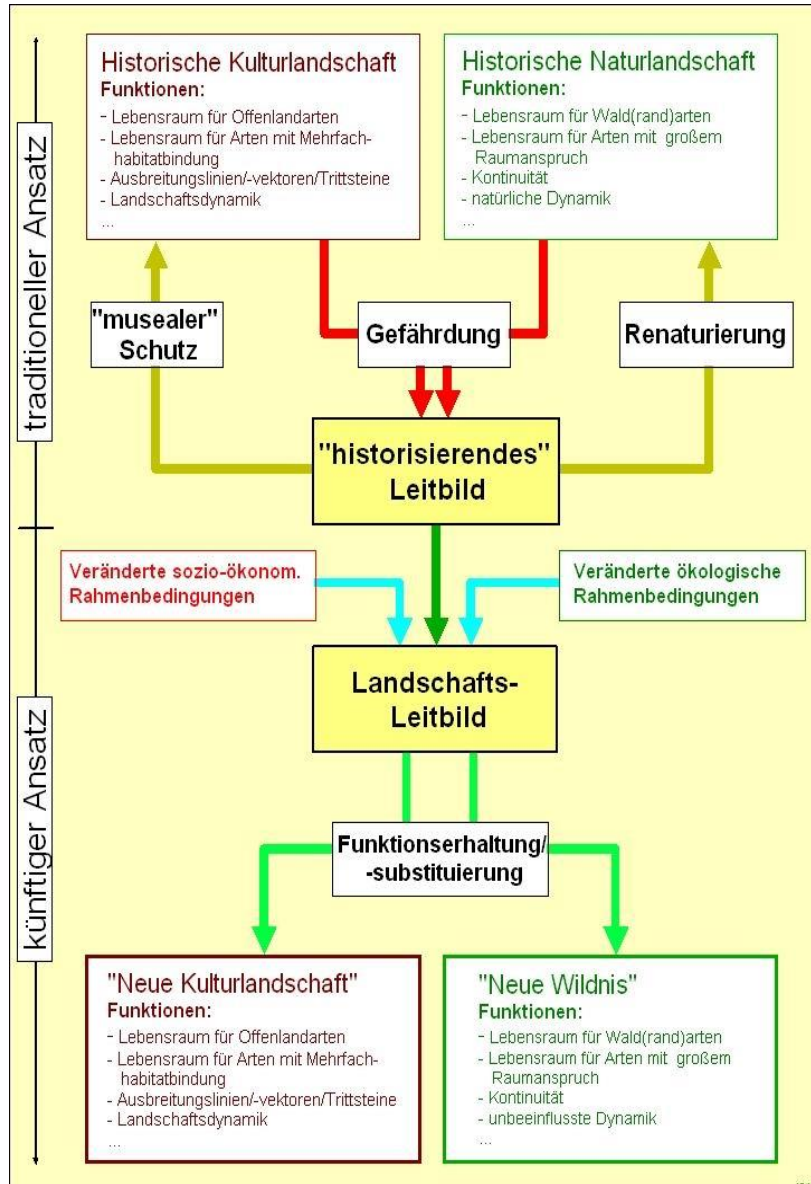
traditioneller Ansatz

Historische Kulturlandschaft
Funktionen:
- Lebensraum für Offenlandarten
- Lebensraum für Arten mit Mehrfachhabitatbindung
- Ausbreitungslinien/-vektoren/Trittsteine
- Landschaftsdynamik
...

Historische Naturlandschaft
Funktionen:
- Lebensraum für Wald(rand)arten
- Lebensraum für Arten mit großem Raumanspruch
- Kontinuität
- natürliche Dynamik
...

"musealer" Schutz

Gefährdung

Renaturierung

"historisierendes" Leitbild

Veränderte sozio-ökonom. Rahmenbedingungen

Veränderte ökologische Rahmenbedingungen

künftiger Ansatz

Landschafts-Leitbild

Funktionserhaltung/ -substituierung

"Neue Kulturlandschaft"
Funktionen:
- Lebensraum für Offenlandarten
- Lebensraum für Arten mit Mehrfachhabitatbindung
- Ausbreitungslinien/-vektoren/Trittsteine
- Landschaftsdynamik
...

"Neue Wildnis"
Funktionen:
- Lebensraum für Wald(rand)arten
- Lebensraum für Arten mit großem Raumanspruch
- Kontinuität
- unbeeinflusste Dynamik
...